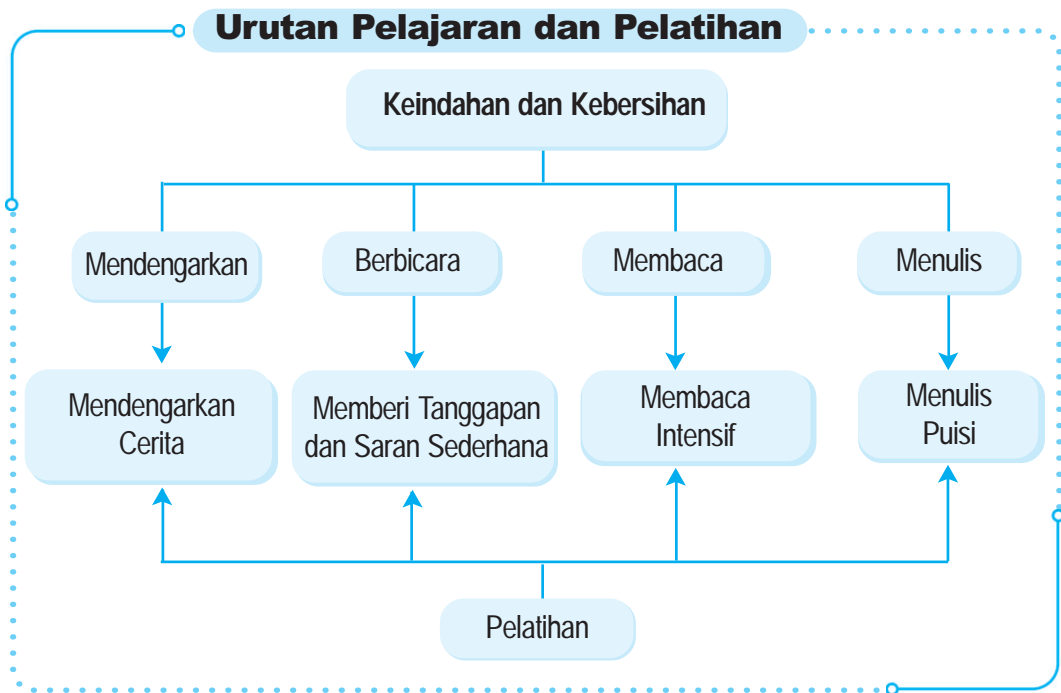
Urutan Pelajaran dan Pelatihan

Keindahan dan Kebersihan

Mendengarkan

Berbicara

Membaca

Menulis

Mendengarkan Cerita

Memberi Tanggapan dan Saran Sederhana

Membaca Intensif

Menulis Puisi

Pelatihan